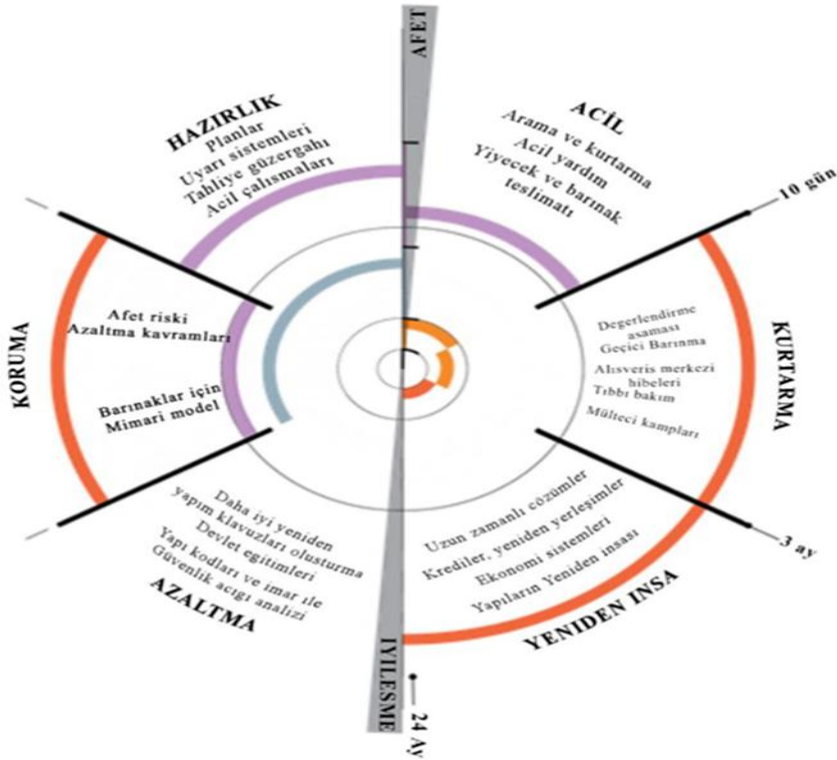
AFET

HAZIRLIK
Planlar
Uyarı sistemleri
Tahliye güzergahı
Acil çalısmaları

ACİL
Arama ve kurtarma
Acil yardım
Yiyecek ve barınak teslimatı

10 gün

KORUMA
Afet riski
Azaltma kavramları
Barınaklar için
Mimari model

KURTARMA
Degerlendirme asaması
Geçici Barınma
Alısveris merkezi hibeleri
Tıbbi bakım
Mülteci kampları

3 ay

AZALTMA
Daha iyi yeniden yapım klavuzları olusturma
Devlet egitimleri
Yapı kodları ve imar ile
Güvenlik acıgı analizi

YENIDEN INSA
Uzun zamanlı çözümler
Krediler, yeniden yerlesimler
Ekonomi sistemleri
Yapıların Yeniden insası

IYILESME

24 Ay